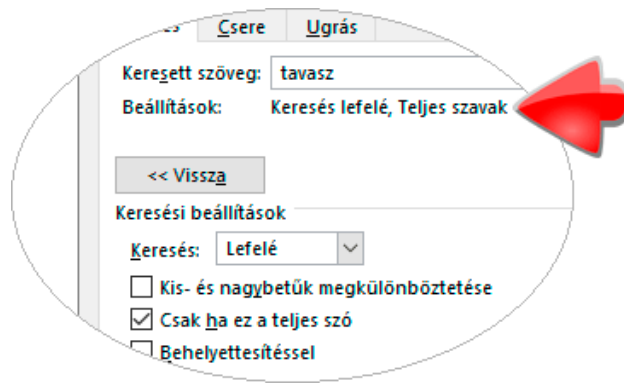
es Csere Ugrás

Keresett szöveg: tavasz
Beállítások: Keresés lefelé, Teljes szavak

<< Vissza

Keresési beállítások
Keresés: Lefelé
Kis- és nagybetűk megkülönböztetése
Csak ha ez a teljes szó
Behelyettesítéssel